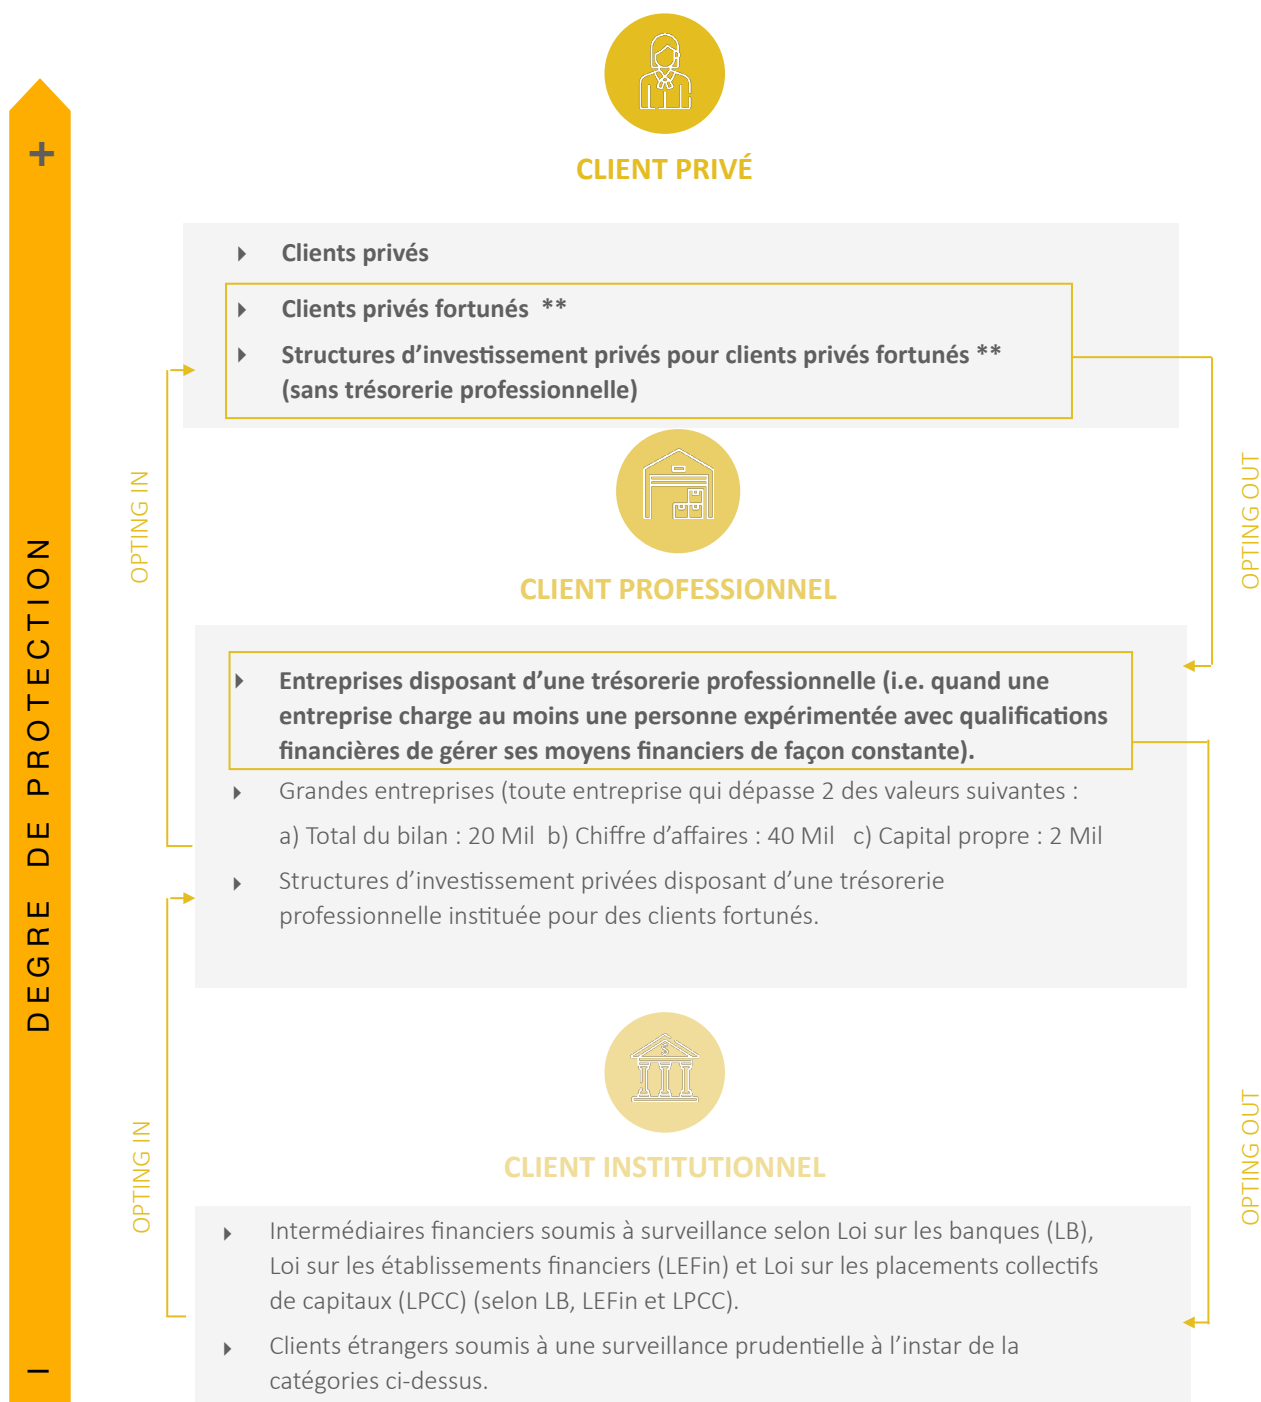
+

DEGRE DE PROTECTION

–

CLIENT PRIVÉ

Clients privés

Clients privés fortunés **

Structures d’investissement privés pour clients privés fortunés ** (sans trésorerie professionnelle)

OPTING IN

OPTING OUT

CLIENT PROFESSIONNEL

Entreprises disposant d’une trésorerie professionnelle (i.e. quand une entreprise charge au moins une personne expérimentée avec qualifications financières de gérer ses moyens financiers de façon constante).

Grandes entreprises (toute entreprise qui dépasse 2 des valeurs suivantes :

a) Total du bilan : 20 Mil b) Chiffre d’affaires : 40 Mil c) Capital propre : 2 Mil

Structures d’investissement privées disposant d’une trésorerie professionnelle instituée pour des clients fortunés.

OPTING IN

OPTING OUT

CLIENT INSTITUTIONNEL

Intermédiaires financiers soumis à surveillance selon Loi sur les banques (LB), Loi sur les établissements financiers (LEFin) et Loi sur les placements collectifs de capitaux (LPCC) (selon LB, LEFin et LPCC).

Clients étrangers soumis à une surveillance prudentielle à l’instar de la catégories ci-dessus.